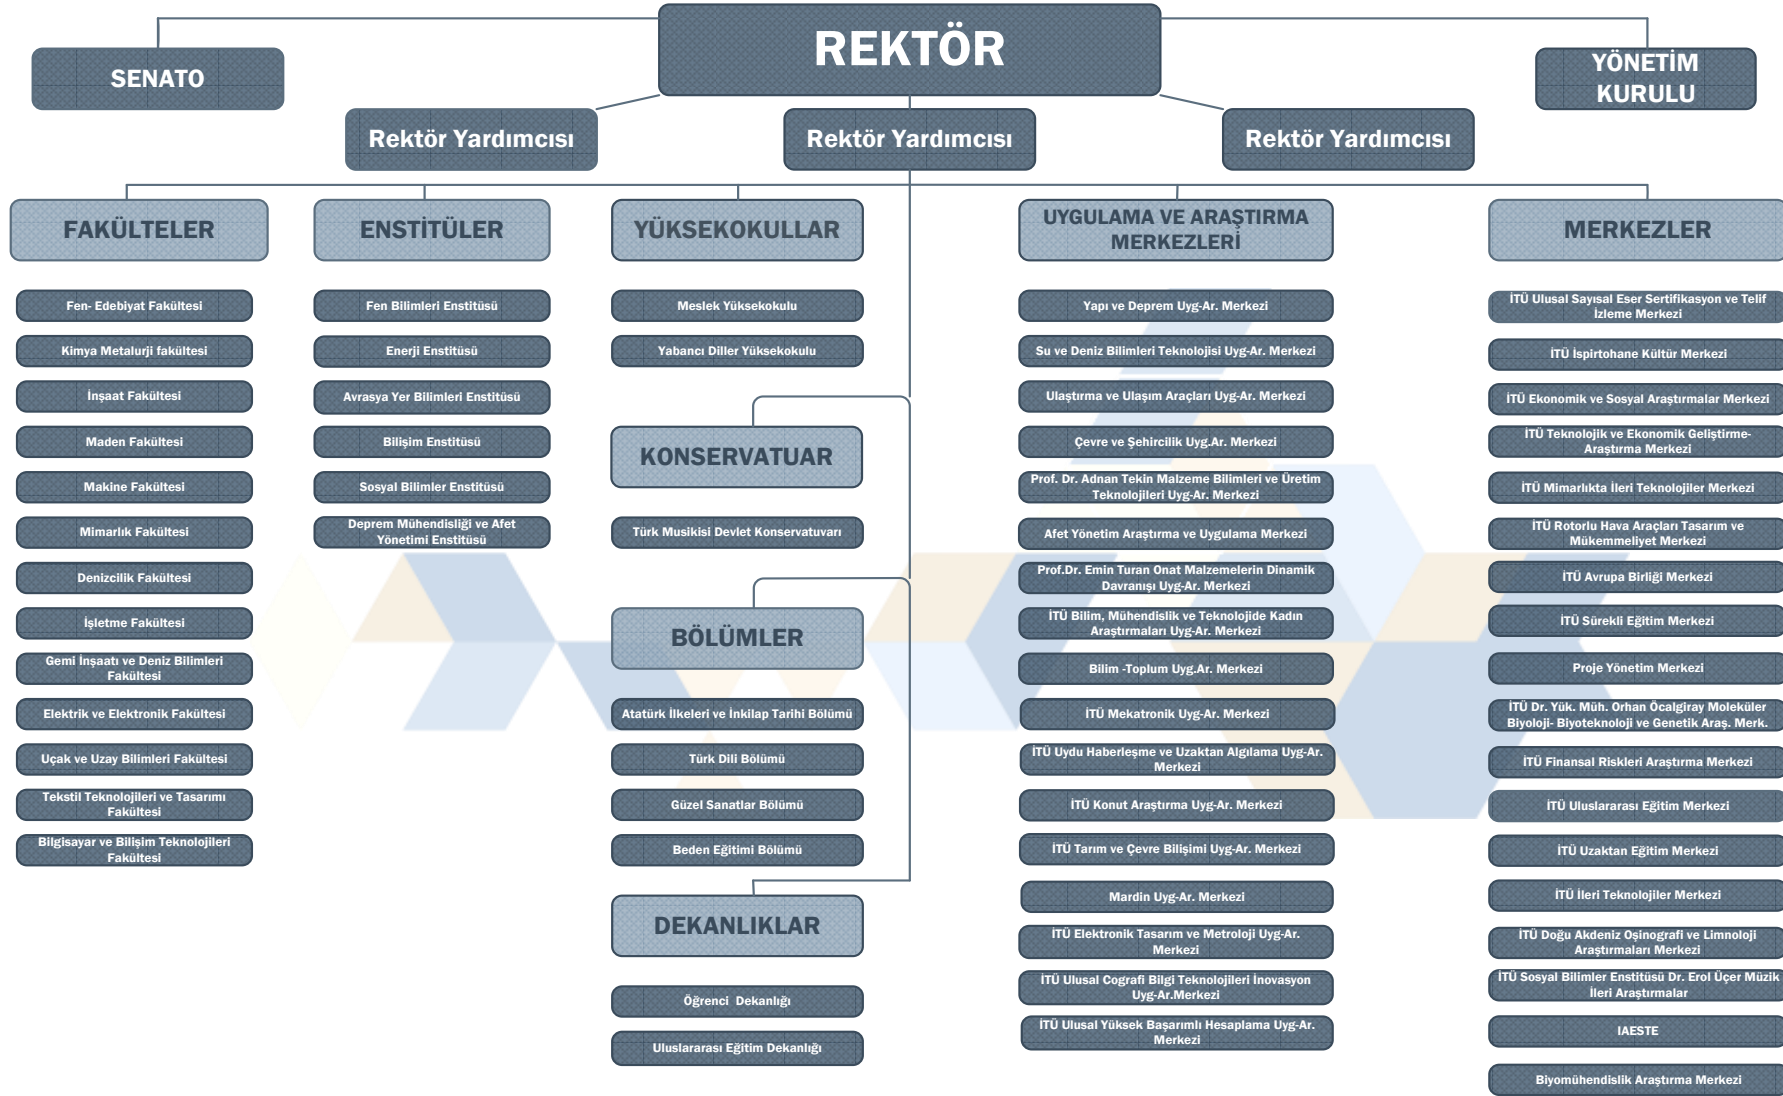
REKTÖR

SENATO

YÖNETİM KURULU

Rektör Yardımcısı

Rektör Yardımcısı

Rektör Yardımcısı

FAKÜLTELER

Fen- Edebiyat Fakültesi

Kimya Metalurji fakültesi

İnşaat Fakültesi

Maden Fakültesi

Makine Fakültesi

Mimarlık Fakültesi

Denizcilik Fakültesi

İşletme Fakültesi

Gemi İnşaatı ve Deniz Bilimleri Fakültesi

Elektrik ve Elektronik Fakültesi

Uçak ve Uzay Bilimleri Fakültesi

Tekstil Teknolojileri ve Tasarımı Fakültesi

Bilgisayar ve Bilişim Teknolojileri Fakültesi

ENSTİTÜLER

Fen Bilimleri Enstitüsü

Enerji Enstitüsü

Avrasya Yer Bilimleri Enstitüsü

Bilişim Enstitüsü

Sosyal Bilimler Enstitüsü

Deprem Mühendisliği ve Afet Yönetimi Enstitüsü

YÜKSEKOKULLAR

Meslek Yüksekokulu

Yabancı Diller Yüksekokulu

KONSERVATUAR

Türk Musikisi Devlet Konservatuvarı

BÖLÜMLER

Atatürk İlkeleri ve İnkılap Tarihi Bölümü

Türk Dili Bölümü

Güzel Sanatlar Bölümü

Beden Eğitimi Bölümü

DEKANLIKLAR

Öğrenci Dekanlığı

Uluslararası Eğitim Dekanlığı

UYGULAMA VE ARAŞTIRMA MERKEZLERİ

Yapı ve Deprem Uyg-Ar. Merkezi

Su ve Deniz Bilimleri Teknolojisi Uyg-Ar. Merkezi

Ulaştırma ve Ulaşım Araçları Uyg-Ar. Merkezi

Çevre ve Şehircilik Uyg.Ar. Merkezi

Prof. Dr. Adnan Tekin Malzeme Bilimleri ve Üretim Teknolojileri Uyg-Ar. Merkezi

Afet Yönetim Araştırma ve Uygulama Merkezi

Prof.Dr. Emin Turan Onat Malzemelerin Dinamik Davranışı Uyg-Ar. Merkezi

İTÜ Bilim, Mühendislik ve Teknolojide Kadın Araştırmaları Uyg-Ar. Merkezi

Bilim -Toplum Uyg.Ar. Merkezi

İTÜ Mekatronik Uyg-Ar. Merkezi

İTÜ Uydu Haberleşme ve Uzaktan Algılama Uyg-Ar. Merkezi

İTÜ Konut Araştırma Uyg-Ar. Merkezi

İTÜ Tarım ve Çevre Bilişimi Uyg-Ar. Merkezi

Mardin Uyg-Ar. Merkezi

İTÜ Elektronik Tasarım ve Metroloji Uyg-Ar. Merkezi

İTÜ Ulusal Cografi Bilgi Teknolojileri İnovasyon Uyg-Ar.Merkezi

İTÜ Ulusal Yüksek Başarımlı Hesaplama Uyg-Ar. Merkezi

MERKEZLER

İTÜ Ulusal Sayısal Eser Sertifikasyon ve Telif İzleme Merkezi

İTÜ İspirtohane Kültür Merkezi

İTÜ Ekonomik ve Sosyal Araştırmalar Merkezi

İTÜ Teknolojik ve Ekonomik Geliştirme-Araştırma Merkezi

İTÜ Mimarlıkta İleri Teknolojiler Merkezi

İTÜ Rotorlu Hava Araçları Tasarım ve Mükemmeliyet Merkezi

İTÜ Avrupa Birliği Merkezi

İTÜ Sürekli Eğitim Merkezi

Proje Yönetim Merkezi

İTÜ Dr. Yük. Müh. Orhan Öcalgiray Moleküler Biyoloji- Biyoteknoloji ve Genetik Araş. Merk.

İTÜ Finansal Riskleri Araştırma Merkezi

İTÜ Uluslararası Eğitim Merkezi

İTÜ Uzaktan Eğitim Merkezi

İTÜ İleri Teknolojiler Merkezi

İTÜ Doğu Akdeniz Oşinografi ve Limnoloji Araştırmaları Merkezi

İTÜ Sosyal Bilimler Enstitüsü Dr. Erol Üçer Müzik İleri Araştırmalar

IAESTE

Biyomühendislik Araştırma Merkezi